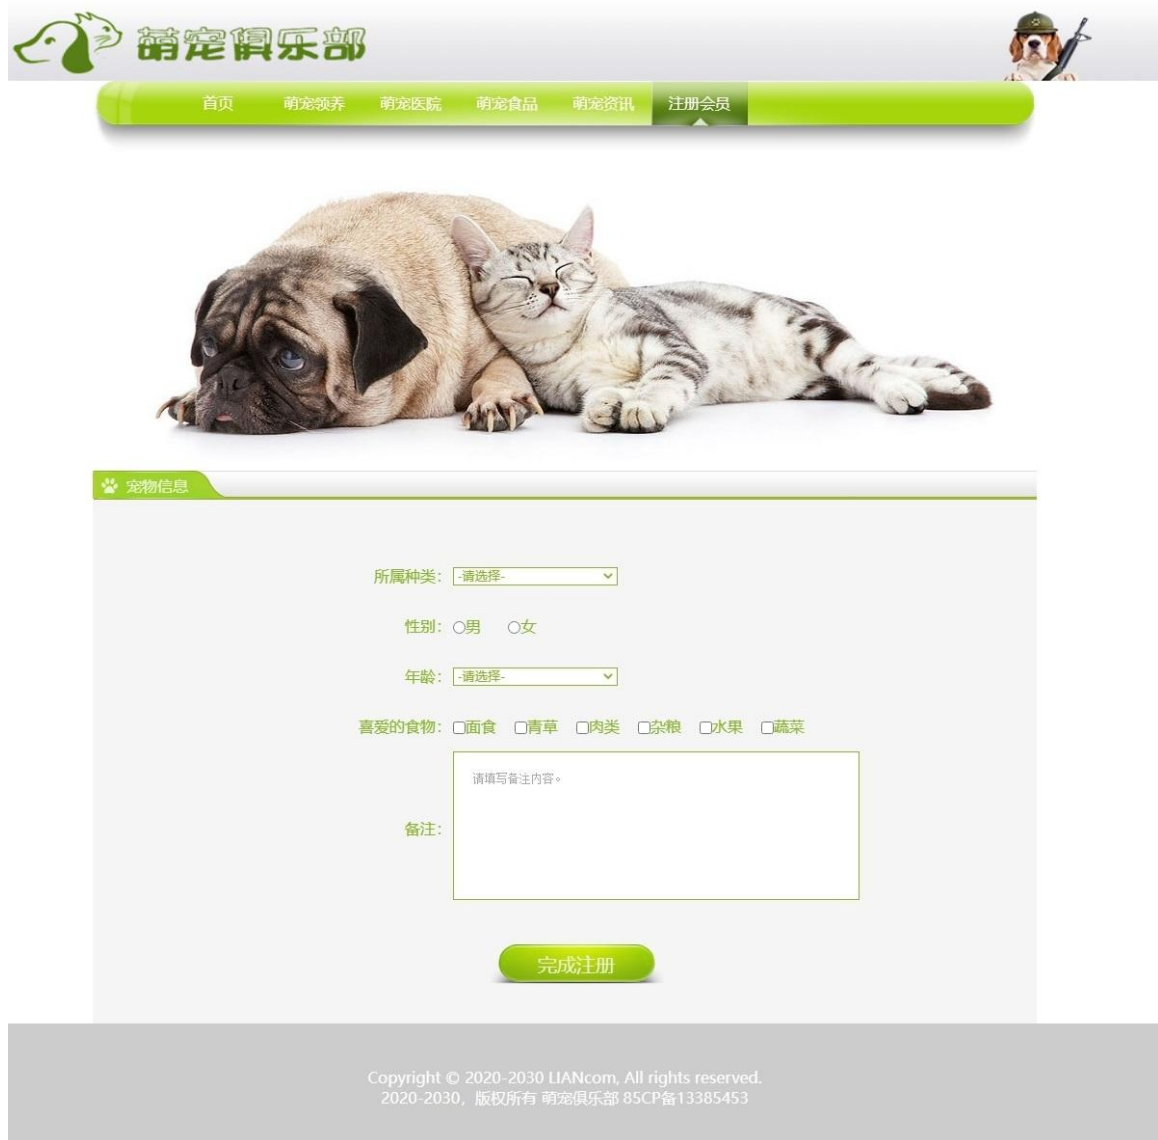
萌宠俱乐部

首页 萌宠领养 萌宠医院 萌宠食品 萌宠资讯 注册会员

宠物信息

所属种类: -请选择-

性别: ○男 ○女

年龄: -请选择-

喜爱的食物: □面食 □青草 □肉类 □杂粮 □水果 □蔬菜

备注: 请填写备注内容。

完成注册

Copyright © 2020-2030 LIANcom, All rights reserved.
2020-2030，版权所有 萌宠俱乐部 85CP备13385453